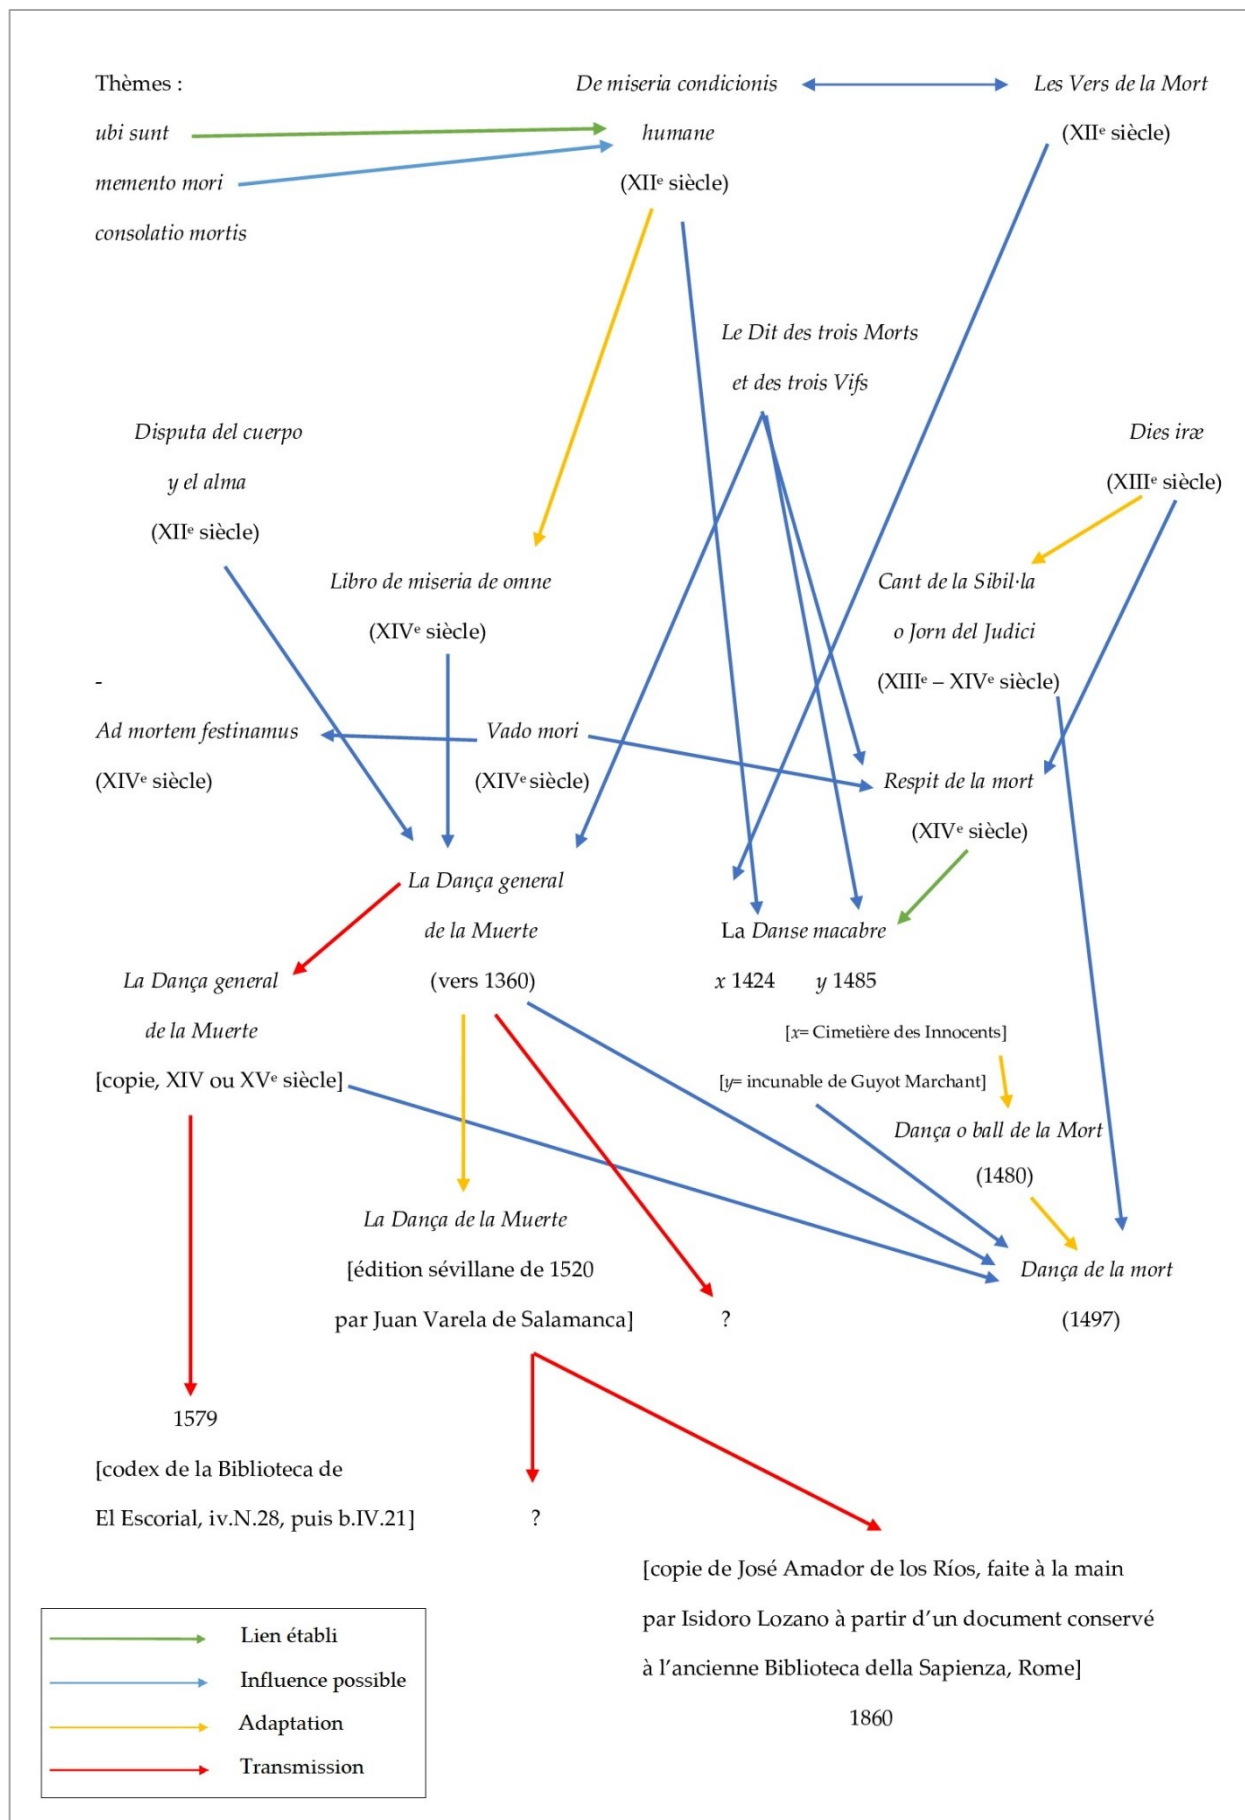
Thèmes :

ubi sunt

memento mori

consolatio mortis

De miseria condicionis humane (XII$^{e}$ siècle)

Les Vers de la Mort (XII$^{e}$ siècle)

Le Dit des trois Morts et des trois Vifs

Disputa del cuerpo y el alma (XII$^{e}$ siècle)

Dies iræ (XIII$^{e}$ siècle)

Libro de miseria de omne (XIV$^{e}$ siècle)

Cant de la Sibil·la o Jorn del Judici (XIII$^{e}$ – XIV$^{e}$ siècle)

-

Ad mortem festinamus (XIV$^{e}$ siècle)

Vado mori (XIV$^{e}$ siècle)

Respit de la mort (XIV$^{e}$ siècle)

La Dança general de la Muerte (vers 1360)

La Danse macabre

x 1424 y 1485

[x= Cimetière des Innocents]

[y= incunable de Guyot Marchant]

La Dança general de la Muerte [copie, XIV ou XV$^{e}$ siècle]

Dança o ball de la Mort (1480)

La Dança de la Muerte [édition sévillane de 1520 par Juan Varela de Salamanca]

?

Dança de la mort (1497)

1579 [codex de la Biblioteca de El Escorial, iv.N.28, puis b.IV.21]

?

[copie de José Amador de los Ríos, faite à la main par Isidoro Lozano à partir d'un document conservé à l'ancienne Biblioteca della Sapienza, Rome] 1860

Lien établi

Influence possible

Adaptation

Transmission